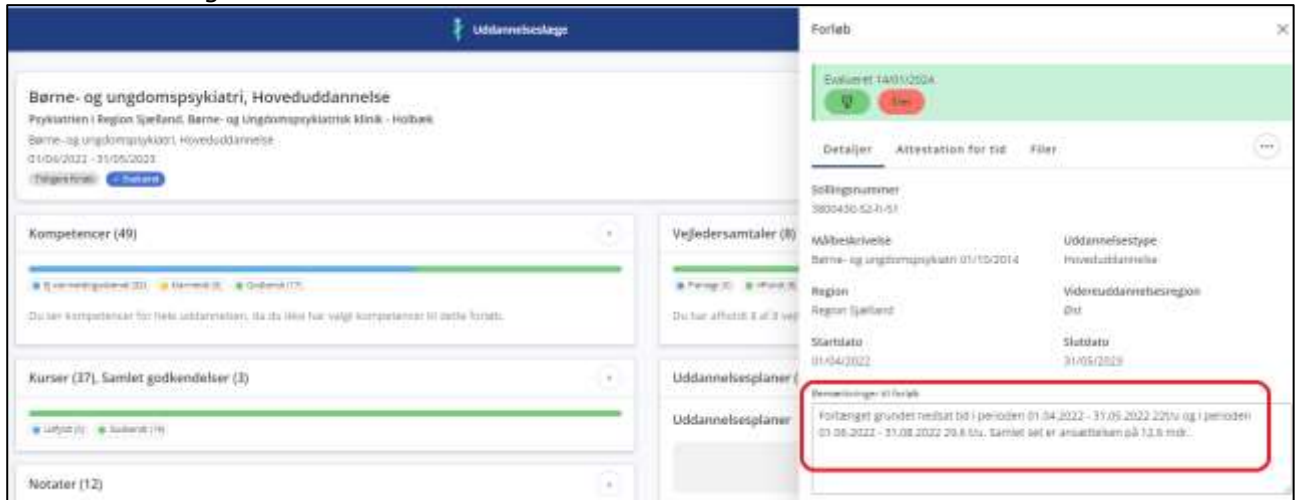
Uddannelseslæge

Børne- og ungdomspsykiatri, Hoveduddannelse

Psykiatrien i Region Sjælland, Børne- og Ungdomspsykiatrisk klinik - Holbæk

Børne- og ungdomspsykiatri, Hoveduddannelse

01/04/2022 - 31/05/2023

Tidligere forløb   ✓ Evalueret

Kompetencer (49)

Ej været endnu godkendt (32)   Mangler (0)   Godkendt (17)

Du ser kompetencer for hele uddannelsen, da du ikke har valgt kompetencer til dette forløb.

Vejledersamtaler (8)

Planlagt (0)   Afholdt (8)

Du har afholdt 8 af 8 vej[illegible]

Kurser (37), Samlet godkendelser (3)

Udført (1)   Godkendt (16)

Uddannelsesplaner

Uddannelsesplaner

Notater (12)

Forløb

Evalueret 14/01/2024

Detaljer   Attestation for tid   Filer

Stillingsnummer

3800430-52-h-51

Målbeskrivelse

Børne- og ungdomspsykiatri 01/10/2014

Uddannelsestype

Hoveduddannelse

Region

Region Sjælland

Videreuddannelsesregion

Øst

Startdato

01/04/2022

Slutdato

31/05/2023

Bemærkninger til forløb

Forlænget grundet nedsat tid i perioden 01.04.2022 - 31.05.2022 22t/u og i perioden 01.06.2022 - 31.08.2022 29,6 t/u. Samlet set er ansættelsen på 12,6 mdr.